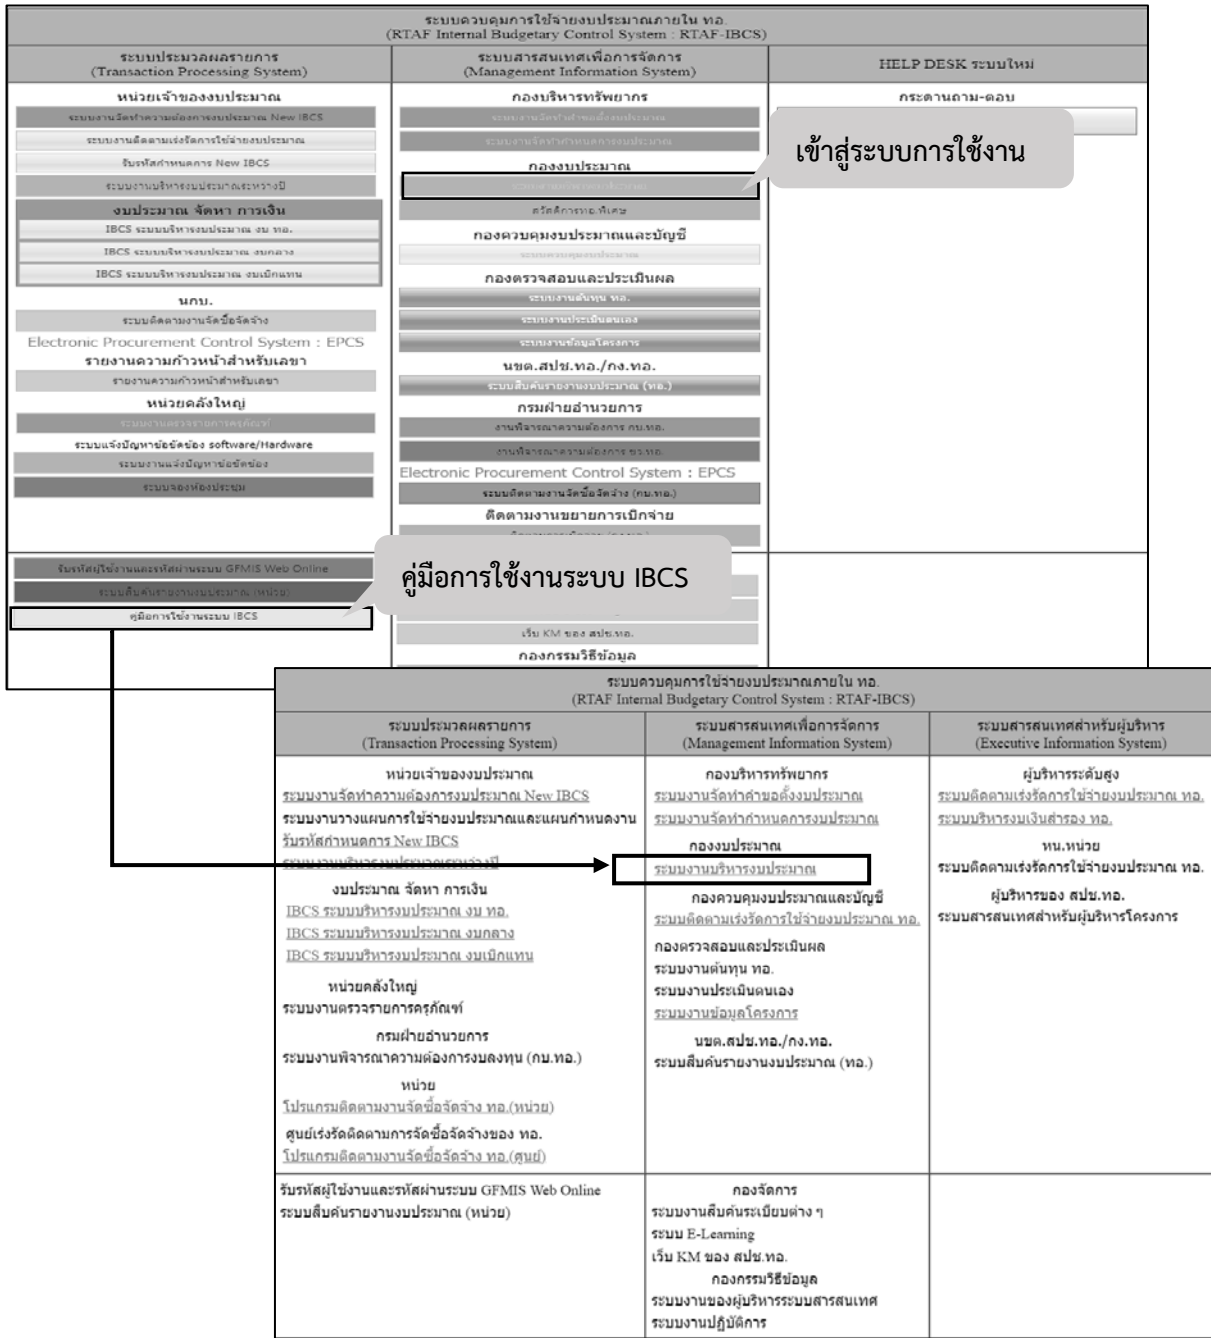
ระบบควบคุมการใช้จ่ายงบประมาณภายใน ทอ.
(RTAF Internal Budgetary Control System : RTAF-IBCS)

ระบบประมวลผลรายการ
(Transaction Processing System)

หน่วยเจ้าของงบประมาณ
ระบบงานจัดทำความต้องการงบประมาณ New IBCS
ระบบงานติดตามเร่งรัดการใช้จ่ายงบประมาณ
รับรหัสกำหนดการ New IBCS
ระบบงานบริหารงบประมาณระหว่างปี
งบประมาณ จัดหา การเงิน
IBCS ระบบบริหารงบประมาณ งบ ทอ.
IBCS ระบบบริหารงบประมาณ งบกลาง
IBCS ระบบบริหารงบประมาณ งบเบิกแทน
นกบ.
ระบบติดตามงานจัดซื้อจัดจ้าง
Electronic Procurement Control System : EPCS
รายงานความก้าวหน้าสำหรับเลขา
รายงานความก้าวหน้าสำหรับเลขา
หน่วยคลังใหญ่
ระบบงานตรวจรายการครุภัณฑ์
ระบบแจ้งปัญหาข้อขัดข้อง software/Hardware
ระบบงานแจ้งปัญหาข้อขัดข้อง
ระบบจองห้องประชุม

รับรหัสผู้ใช้งานและรหัสผ่านระบบ GFMIS Web Online
ระบบสืบค้นรายงานงบประมาณ (หน่วย)
คู่มือการใช้งานระบบ IBCS

ระบบสารสนเทศเพื่อการจัดการ
(Management Information System)

กองบริหารทรัพยากร
ระบบงานจัดทำคำขอตั้งงบประมาณ
ระบบงานจัดทำกำหนดการงบประมาณ
กองงบประมาณ
ระบบงานบริหารงบประมาณ
สวัสดิการ ทอ.พิเศษ
กองควบคุมงบประมาณและบัญชี
ระบบควบคุมงบประมาณ
กองตรวจสอบและประเมินผล
ระบบงานต้นทุน ทอ.
ระบบงานประเมินตนเอง
ระบบงานข้อมูลโครงการ
นขต.สปช.ทอ./กง.ทอ.
ระบบสืบค้นรายงานงบประมาณ (ทอ.)
กรมฝ่ายอำนวยการ
งานพิจารณาความต้องการ กบ.ทอ.
งานพิจารณาความต้องการ ชร.ทอ.
Electronic Procurement Control System : EPCS
ระบบติดตามงานจัดซื้อจัดจ้าง (กบ.ทอ.)
ติดตามงานขยายการเบิกจ่าย
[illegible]
เว็บ KM ของ สปช.ทอ.
กองกรรมวิธีข้อมูล

HELP DESK ระบบใหม่
กระดานถาม-ตอบ

เข้าสู่ระบบการใช้งาน

คู่มือการใช้งานระบบ IBCS

ระบบควบคุมการใช้จ่ายงบประมาณภายใน ทอ.
(RTAF Internal Budgetary Control System : RTAF-IBCS)

ระบบประมวลผลรายการ
(Transaction Processing System)

หน่วยเจ้าของงบประมาณ
ระบบงานจัดทำความต้องการงบประมาณ New IBCS
ระบบงานวางแผนการใช้จ่ายงบประมาณและแผนกำหนดงาน
รับรหัสกำหนดการ New IBCS
ระบบงานบริหารงบประมาณระหว่างปี
งบประมาณ จัดหา การเงิน
IBCS ระบบบริหารงบประมาณ งบ ทอ.
IBCS ระบบบริหารงบประมาณ งบกลาง
IBCS ระบบบริหารงบประมาณ งบเบิกแทน
หน่วยคลังใหญ่
ระบบงานตรวจรายการครุภัณฑ์
กรมฝ่ายอำนวยการ
ระบบงานพิจารณาความต้องการงบลงทุน (กบ.ทอ.)
หน่วย
โปรแกรมติดตามงานจัดซื้อจัดจ้าง ทอ.(หน่วย)
ศูนย์เร่งรัดติดตามการจัดซื้อจัดจ้างของ ทอ.
โปรแกรมติดตามงานจัดซื้อจัดจ้าง ทอ.(ศูนย์)

รับรหัสผู้ใช้งานและรหัสผ่านระบบ GFMIS Web Online
ระบบสืบค้นรายงานงบประมาณ (หน่วย)

ระบบสารสนเทศเพื่อการจัดการ
(Management Information System)

กองบริหารทรัพยากร
ระบบงานจัดทำคำขอตั้งงบประมาณ
ระบบงานจัดทำกำหนดการงบประมาณ
กองงบประมาณ
ระบบงานบริหารงบประมาณ
กองควบคุมงบประมาณและบัญชี
ระบบติดตามเร่งรัดการใช้จ่ายงบประมาณ ทอ.
กองตรวจสอบและประเมินผล
ระบบงานต้นทุน ทอ.
ระบบงานประเมินตนเอง
ระบบงานข้อมูลโครงการ
นขต.สปช.ทอ./กง.ทอ.
ระบบสืบค้นรายงานงบประมาณ (ทอ.)

กองจัดการ
ระบบงานสืบค้นระเบียบต่าง ๆ
ระบบ E-Learning
เว็บ KM ของ สปช.ทอ.
กองกรรมวิธีข้อมูล
ระบบงานของผู้บริหารระบบสารสนเทศ
ระบบงานปฏิบัติการ

ระบบสารสนเทศสำหรับผู้บริหาร
(Executive Information System)

ผู้บริหารระดับสูง
ระบบติดตามเร่งรัดการใช้จ่ายงบประมาณ ทอ.
ระบบบริหารงบเงินสำรอง ทอ.
หน.หน่วย
ระบบติดตามเร่งรัดการใช้จ่ายงบประมาณ ทอ.
ผู้บริหารของ สปช.ทอ.
ระบบสารสนเทศสำหรับผู้บริหารโครงการ